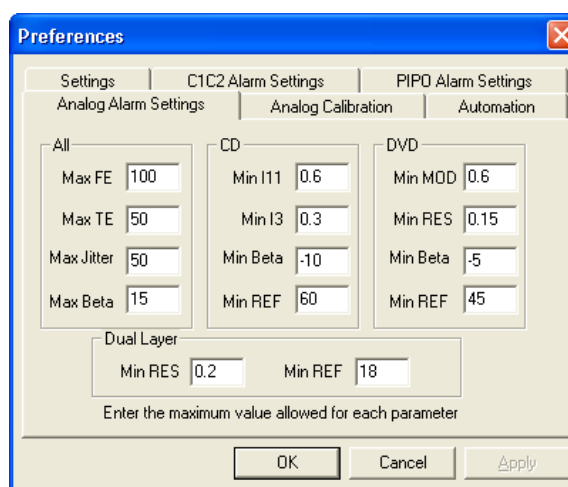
Preferences

Settings | C1C2 Alarm Settings | PIPO Alarm Settings
Analog Alarm Settings | Analog Calibration | Automation

All
Max FE 100
Max TE 50
Max Jitter 50
Max Beta 15

CD
Min I11 0.6
Min I3 0.3
Min Beta -10
Min REF 60

DVD
Min MOD 0.6
Min RES 0.15
Min Beta -5
Min REF 45

Dual Layer
Min RES 0.2
Min REF 18

Enter the maximum value allowed for each parameter

OK
Cancel
Apply